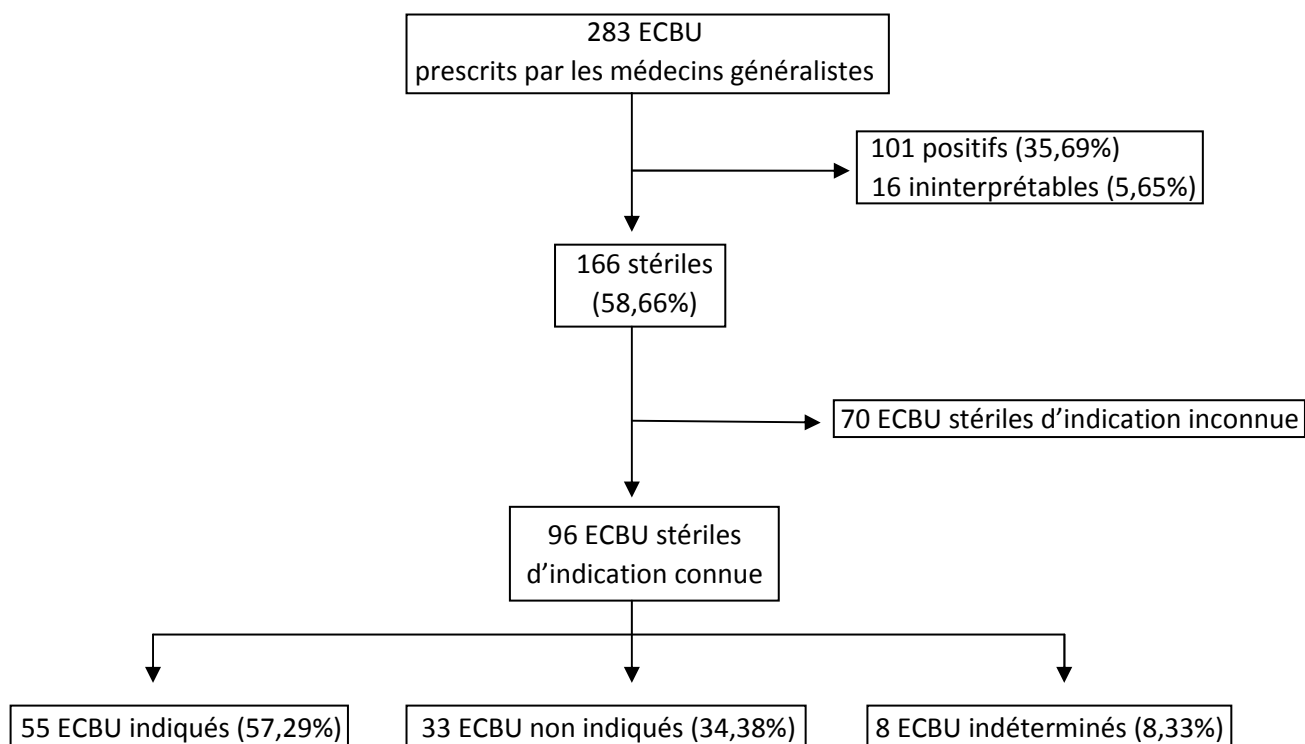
283 ECBU
prescrits par les médecins généralistes

101 positifs (35,69%)
16 ininterprétables (5,65%)

166 stériles
(58,66%)

70 ECBU stériles d'indication inconnue

96 ECBU stériles
d'indication connue

55 ECBU indiqués (57,29%)

33 ECBU non indiqués (34,38%)

8 ECBU indéterminés (8,33%)